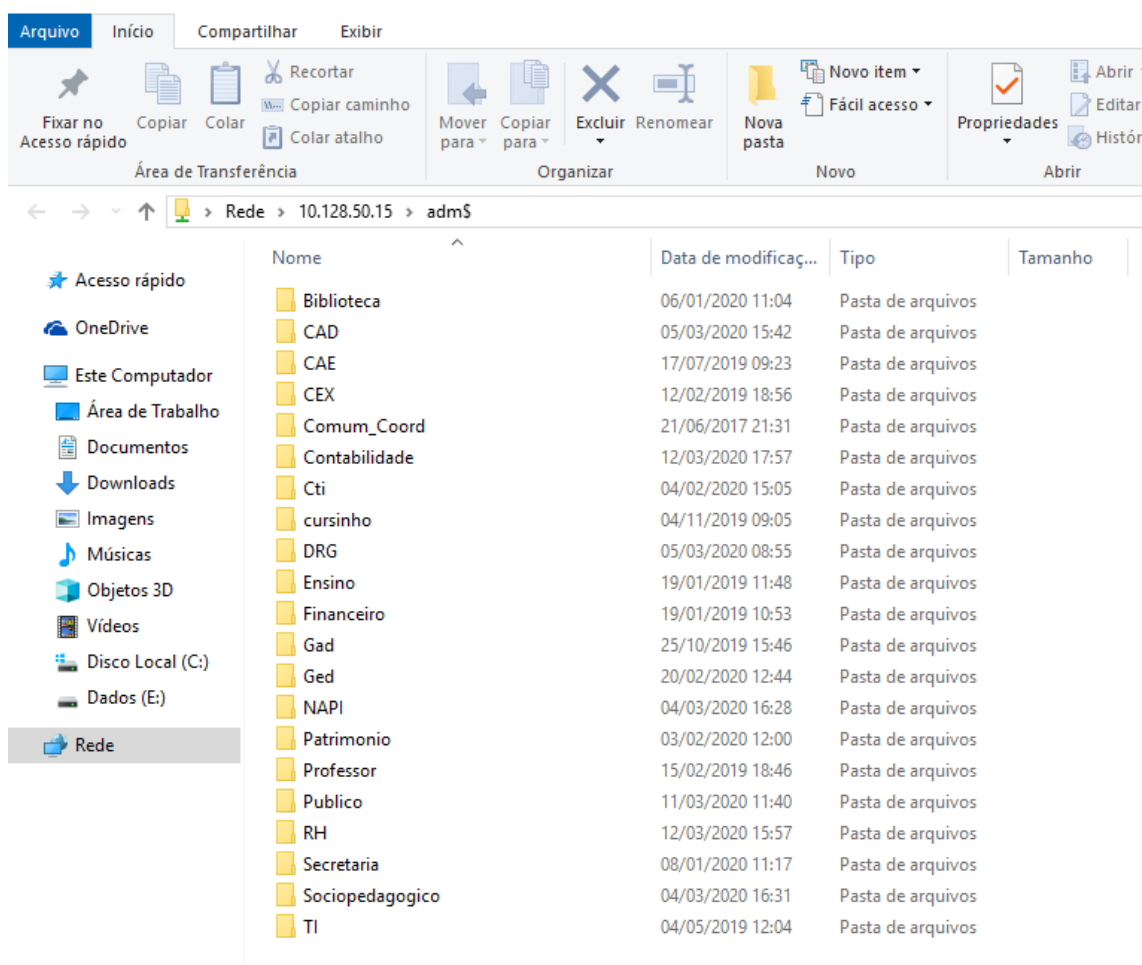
Arquivo Início Compartilhar Exibir

Fixar no Acesso rápido Copiar Colar Recortar Copiar caminho Colar atalho
Área de Transferência

Mover para Copiar para Excluir Renomear
Organizar

Nova pasta Novo item Fácil acesso
Novo

Propriedades Abrir Editar Histór
Abrir

Rede › 10.128.50.15 › adm$

Acesso rápido
OneDrive
Este Computador
Área de Trabalho
Documentos
Downloads
Imagens
Músicas
Objetos 3D
Vídeos
Disco Local (C:)
Dados (E:)
Rede

| Nome | Data de modificaç... | Tipo | Tamanho |
|---|---|---|---|
| Biblioteca | 06/01/2020 11:04 | Pasta de arquivos | |
| CAD | 05/03/2020 15:42 | Pasta de arquivos | |
| CAE | 17/07/2019 09:23 | Pasta de arquivos | |
| CEX | 12/02/2019 18:56 | Pasta de arquivos | |
| Comum_Coord | 21/06/2017 21:31 | Pasta de arquivos | |
| Contabilidade | 12/03/2020 17:57 | Pasta de arquivos | |
| Cti | 04/02/2020 15:05 | Pasta de arquivos | |
| cursinho | 04/11/2019 09:05 | Pasta de arquivos | |
| DRG | 05/03/2020 08:55 | Pasta de arquivos | |
| Ensino | 19/01/2019 11:48 | Pasta de arquivos | |
| Financeiro | 19/01/2019 10:53 | Pasta de arquivos | |
| Gad | 25/10/2019 15:46 | Pasta de arquivos | |
| Ged | 20/02/2020 12:44 | Pasta de arquivos | |
| NAPI | 04/03/2020 16:28 | Pasta de arquivos | |
| Patrimonio | 03/02/2020 12:00 | Pasta de arquivos | |
| Professor | 15/02/2019 18:46 | Pasta de arquivos | |
| Publico | 11/03/2020 11:40 | Pasta de arquivos | |
| RH | 12/03/2020 15:57 | Pasta de arquivos | |
| Secretaria | 08/01/2020 11:17 | Pasta de arquivos | |
| Sociopedagogico | 04/03/2020 16:31 | Pasta de arquivos | |
| TI | 04/05/2019 12:04 | Pasta de arquivos | |